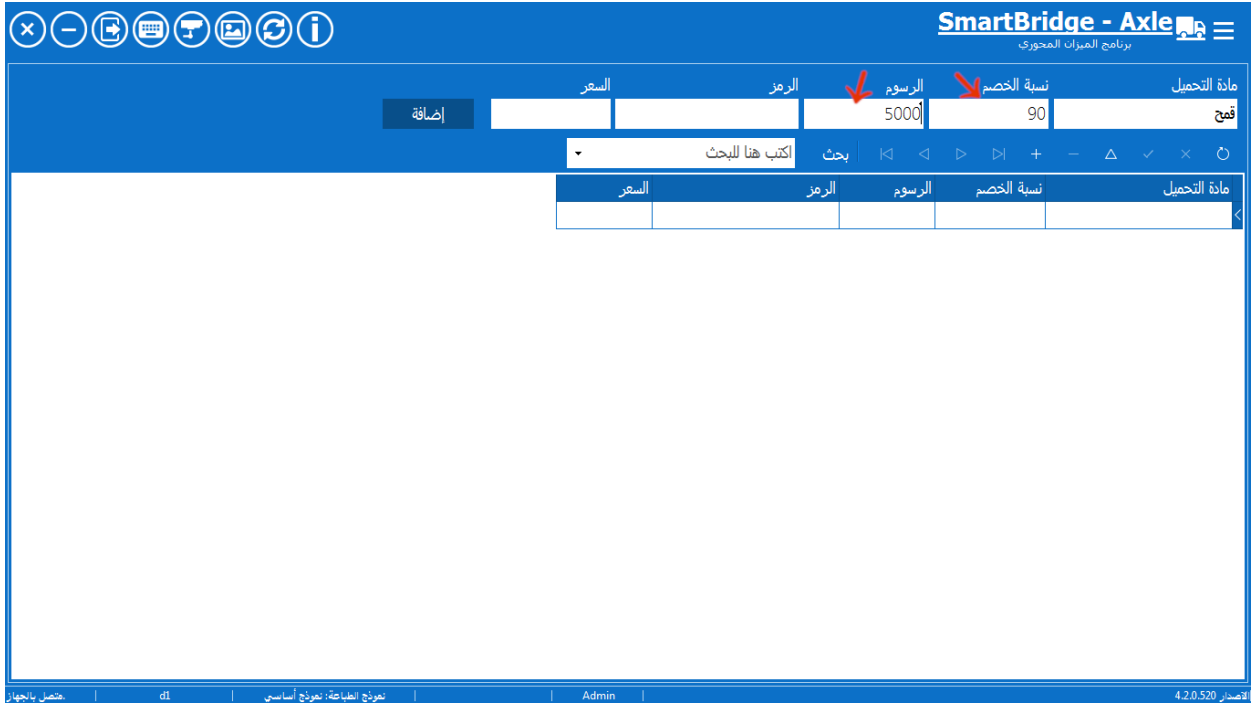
SmartBridge - Axle
برنامج الميزان المحوري

مادة التحميل
نسبة الخصم
الرسوم
الرمز
السعر
قمح
90
5000
إضافة

بحث
اكتب هنا للبحث

| مادة التحميل | نسبة الخصم | الرسوم | الرمز | السعر |
|---|---|---|---|---|
| | | | | |

الاصدار 4.2.0.520 | Admin | نموذج الطباعة: نموذج أساسي | d1 | متصل بالجهاز.